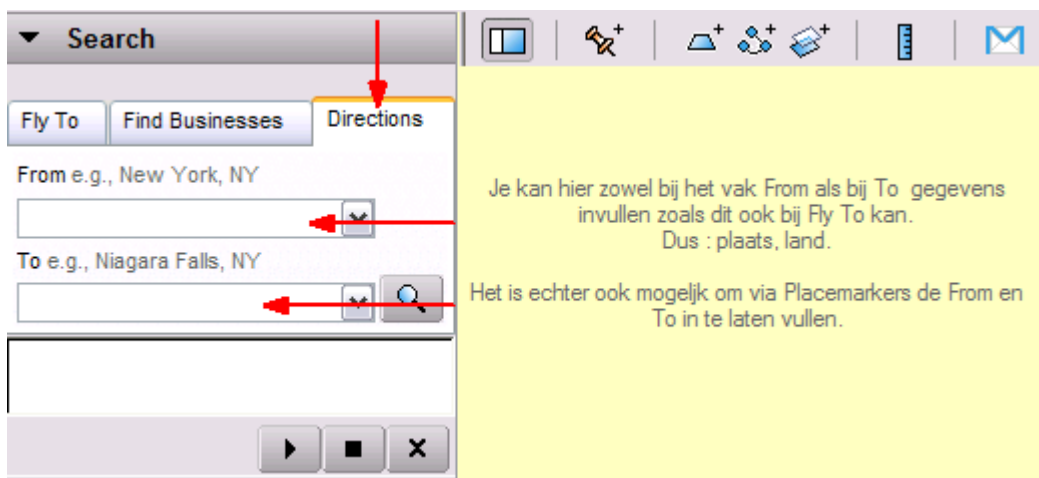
Search

Fly To | Find Businesses | Directions

From e.g., New York, NY

To e.g., Niagara Falls, NY

Je kan hier zowel bij het vak From als bij To gegevens invullen zoals dit ook bij Fly To kan.
Dus : plaats, land.

Het is echter ook mogeljk om via Placemarkers de From en To in te laten vullen.